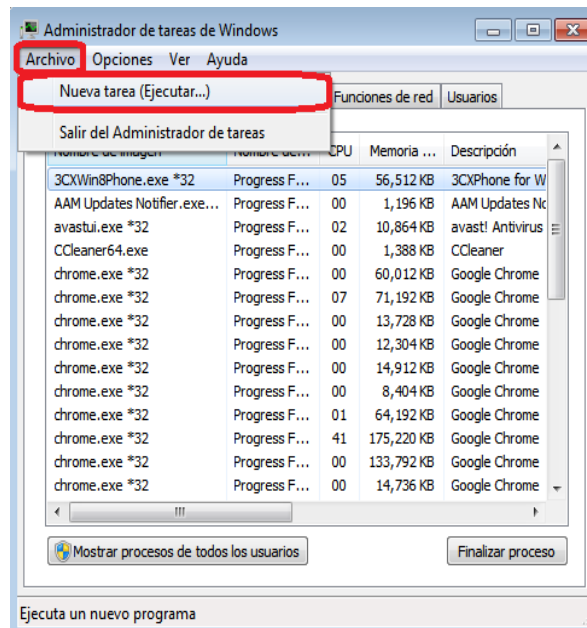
Administrador de tareas de Windows

Archivo Opciones Ver Ayuda

Nueva tarea (Ejecutar...)

Salir del Administrador de tareas

Funciones de red Usuarios

| Nombre de imagen | Nombre de... | CPU | Memoria ... | Descripción |
|---|---|---|---|---|
| 3CXWin8Phone.exe *32 | Progress F... | 05 | 56,512 KB | 3CXPhone for W |
| AAM Updates Notifier.exe... | Progress F... | 00 | 1,196 KB | AAM Updates Nc |
| avastui.exe *32 | Progress F... | 02 | 10,864 KB | avast! Antivirus |
| CCleaner64.exe | Progress F... | 00 | 1,388 KB | CCleaner |
| chrome.exe *32 | Progress F... | 00 | 60,012 KB | Google Chrome |
| chrome.exe *32 | Progress F... | 07 | 71,192 KB | Google Chrome |
| chrome.exe *32 | Progress F... | 00 | 13,728 KB | Google Chrome |
| chrome.exe *32 | Progress F... | 00 | 12,304 KB | Google Chrome |
| chrome.exe *32 | Progress F... | 00 | 14,912 KB | Google Chrome |
| chrome.exe *32 | Progress F... | 00 | 8,404 KB | Google Chrome |
| chrome.exe *32 | Progress F... | 01 | 64,192 KB | Google Chrome |
| chrome.exe *32 | Progress F... | 41 | 175,220 KB | Google Chrome |
| chrome.exe *32 | Progress F... | 00 | 133,792 KB | Google Chrome |
| chrome.exe *32 | Progress F... | 00 | 14,736 KB | Google Chrome |

Mostrar procesos de todos los usuarios

Finalizar proceso

Ejecuta un nuevo programa